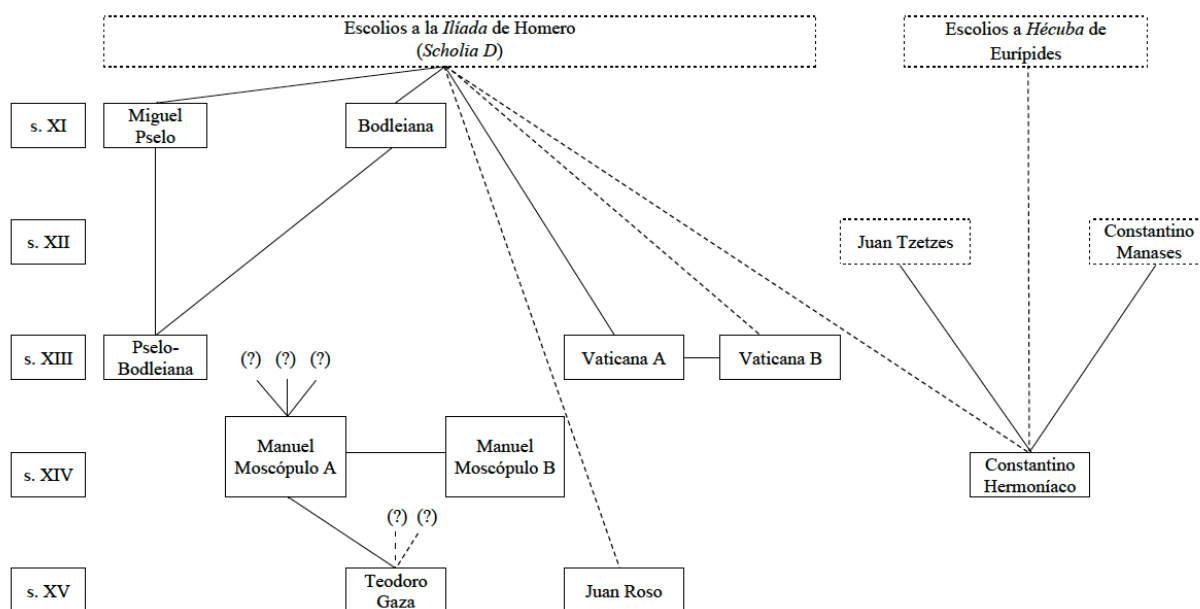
Escolios a la *Ilíada* de Homero (*Scholia D*)

Escolios a *Hécuba* de Eurípides

s. XI

Miguel Pselo

Bodleiana

s. XII

Juan Tzetzes

Constantino Manases

s. XIII

Pselo-Bodleiana

(?) (?) (?)

Vaticana A

Vaticana B

s. XIV

Manuel Moscópulo A

Manuel Moscópulo B

Constantino Hermoníaco

(?) (?)

s. XV

Teodoro Gaza

Juan Roso